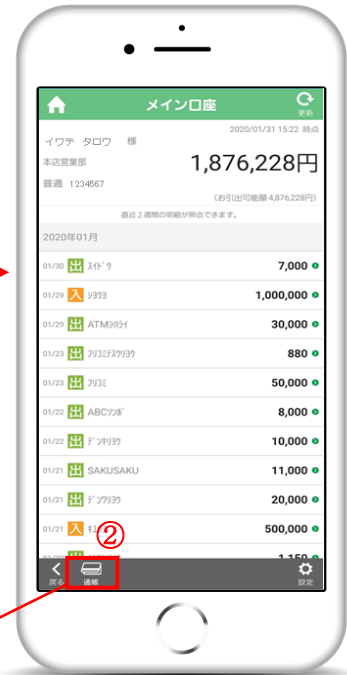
メイン口座

更新

2020/01/31 15:22 時点

イワテ タロウ 様

本店営業部

1,876,228円

普通 1234567

（お引出可能額 4,876,228円）

直近 2 週間の明細が照会できます。

2020年01月

01/30 出 ｽｲﾄﾞﾗ 7,000

01/29 入 ｼﾖｳﾖ 1,000,000

01/29 出 ATMｼﾊﾗｲ 30,000

01/23 出 ﾌﾘｺﾐﾃｽｳﾘﾖｳ 880

01/23 出 ﾌﾘｺﾐ 50,000

01/22 出 ABCｿﾝﾎﾞ 8,000

01/22 出 ﾃﾞﾝｷﾘﾖｳ 10,000

01/21 出 SAKUSAKU 11,000

01/21 出 ﾃﾞﾝﾜﾘﾖｳ 20,000

01/21 入 ｷ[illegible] 500,000

②

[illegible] 1,150

戻る

通帳

設定